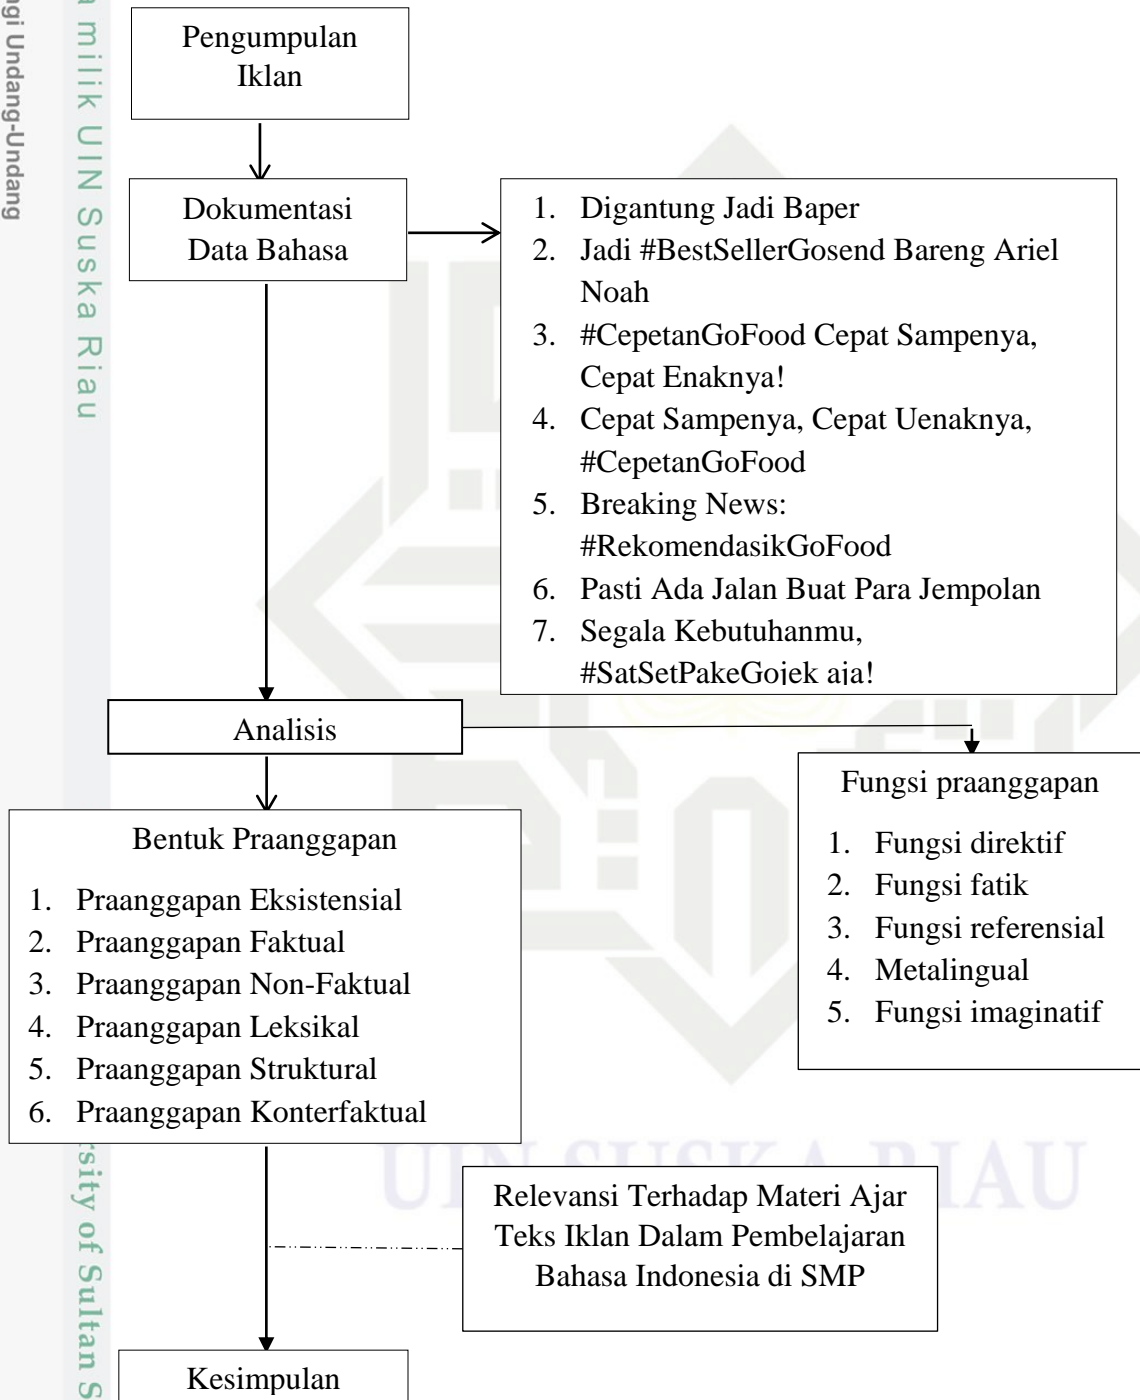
ngi Undang-Undang

a milik UIN Suska Riau

Pengumpulan Iklan

Dokumentasi Data Bahasa

1. Digantung Jadi Baper
2. Jadi #BestSellerGosend Bareng Ariel Noah
3. #CepetanGoFood Cepat Sampenya, Cepat Enaknya!
4. Cepat Sampenya, Cepat Uenaknya, #CepetanGoFood
5. Breaking News: #RekomendasikGoFood
6. Pasti Ada Jalan Buat Para Jempolan
7. Segala Kebutuhanmu, #SatSetPakeGojek aja!

Analisis

Fungsi praanggapan

1. Fungsi direktif
2. Fungsi fatik
3. Fungsi referensial
4. Metalingual
5. Fungsi imaginatif

Bentuk Praanggapan

1. Praanggapan Eksistensial
2. Praanggapan Faktual
3. Praanggapan Non-Faktual
4. Praanggapan Leksikal
5. Praanggapan Struktural
6. Praanggapan Konterfaktual

UIN SUSKA RIAU

Relevansi Terhadap Materi Ajar Teks Iklan Dalam Pembelajaran Bahasa Indonesia di SMP

sity of Sultan S

Kesimpulan